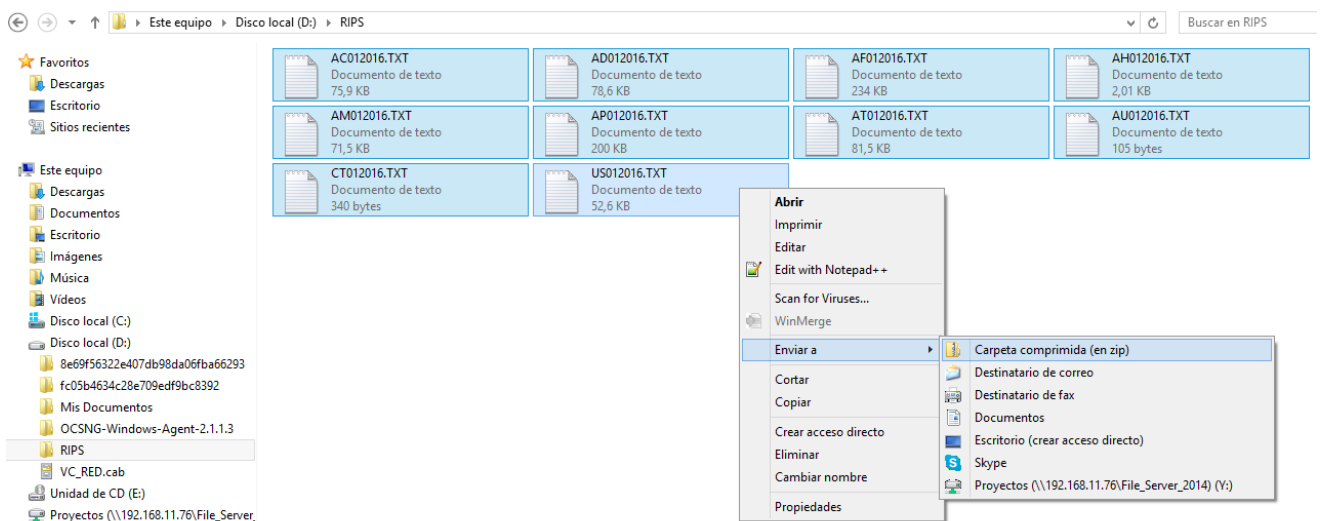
Este equipo ▸ Disco local (D:) ▸ RIPS

Buscar en RIPS

Favoritos
Descargas
Escritorio
Sitios recientes

Este equipo
Descargas
Documentos
Escritorio
Imágenes
Música
Vídeos
Disco local (C:)
Disco local (D:)
8e69f56322e407db98da06fba66293
fc05b4634c28e709edf9bc8392
Mis Documentos
OCSNG-Windows-Agent-2.1.1.3
RIPS
VC_RED.cab
Unidad de CD (E:)
Proyectos (\\192.168.11.76\File_Server

AC012016.TXT
Documento de texto
75,9 KB

AD012016.TXT
Documento de texto
78,6 KB

AF012016.TXT
Documento de texto
234 KB

AH012016.TXT
Documento de texto
2,01 KB

AM012016.TXT
Documento de texto
71,5 KB

AP012016.TXT
Documento de texto
200 KB

AT012016.TXT
Documento de texto
81,5 KB

AU012016.TXT
Documento de texto
105 bytes

CT012016.TXT
Documento de texto
340 bytes

US012016.TXT
Documento de texto
52,6 KB

Abrir
Imprimir
Editar
Edit with Notepad++
Scan for Viruses...
WinMerge
Enviar a
Cortar
Copiar
Crear acceso directo
Eliminar
Cambiar nombre
Propiedades

Carpeta comprimida (en zip)
Destinatario de correo
Destinatario de fax
Documentos
Escritorio (crear acceso directo)
Skype
Proyectos (\\192.168.11.76\File_Server_2014) (Y:)